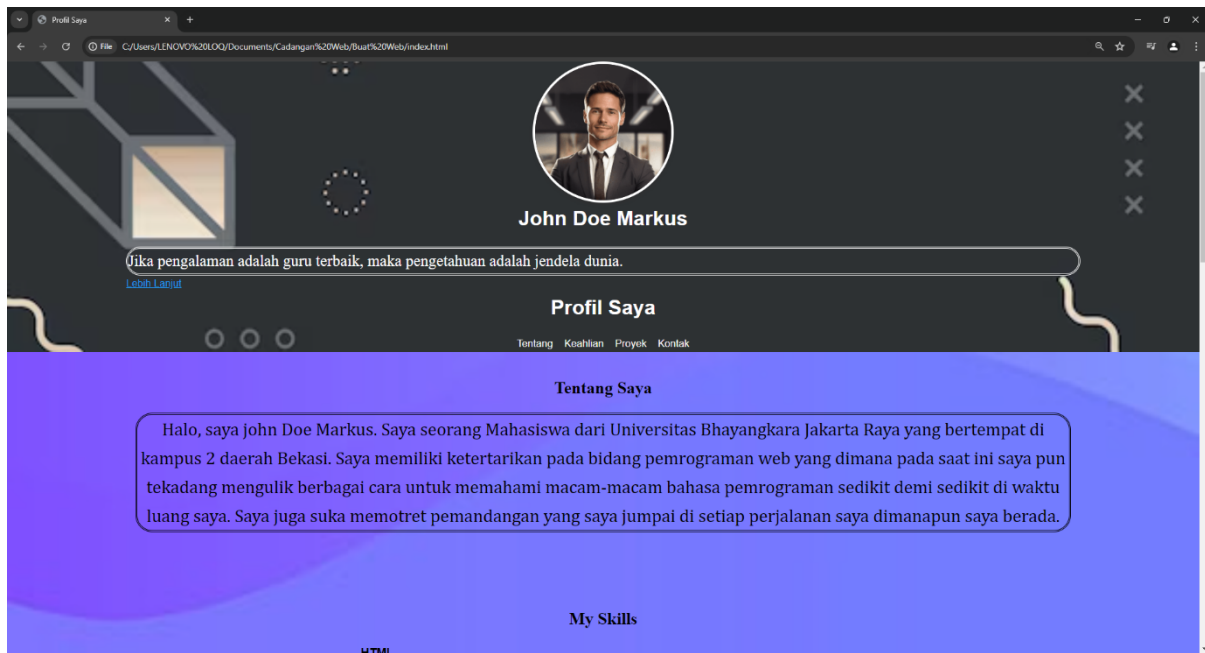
Profil Saya

File C:/Users/LENOVO%20LOQ/Documents/Cadangan%20Web/Buat%20Web/index.html

John Doe Markus

Jika pengalaman adalah guru terbaik, maka pengetahuan adalah jendela dunia.

Lebih Lanjut

Profil Saya

Tentang Keahlian Proyek Kontak

Tentang Saya

Halo, saya john Doe Markus. Saya seorang Mahasiswa dari Universitas Bhayangkara Jakarta Raya yang bertempat di kampus 2 daerah Bekasi. Saya memiliki ketertarikan pada bidang pemrograman web yang dimana pada saat ini saya pun tekadang mengulik berbagai cara untuk memahami macam-macam bahasa pemrograman sedikit demi sedikit di waktu luang saya. Saya juga suka memotret pemandangan yang saya jumpai di setiap perjalanan saya dimanapun saya berada.

My Skills

HTML